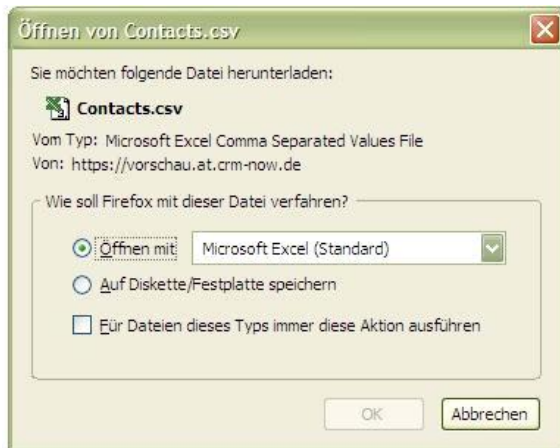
Öffnen von Contacts.csv

Sie möchten folgende Datei herunterladen:

Contacts.csv

Vom Typ: Microsoft Excel Comma Separated Values File
Von: https://vorschau.at.crm-now.de

Wie soll Firefox mit dieser Datei verfahren?

Öffnen mit Microsoft Excel (Standard)

Auf Diskette/Festplatte speichern

Für Dateien dieses Typs immer diese Aktion ausführen

OK Abbrechen